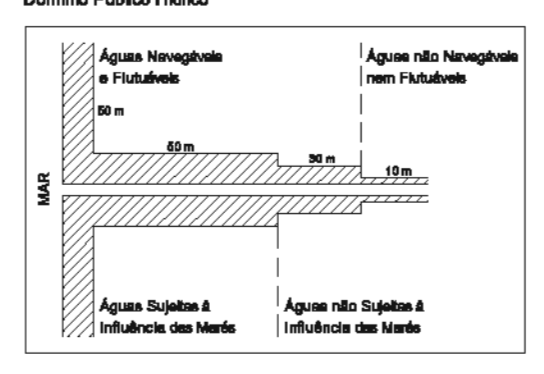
Domínio Público Hídrico

Águas Navegáveis e Flutuáveis

Águas não Navegáveis nem Flutuáveis

50 m

50 m

30 m

10 m

MAR

Águas Sujeitas à Influência das Marés

Águas não Sujeitas à Influência das Marés